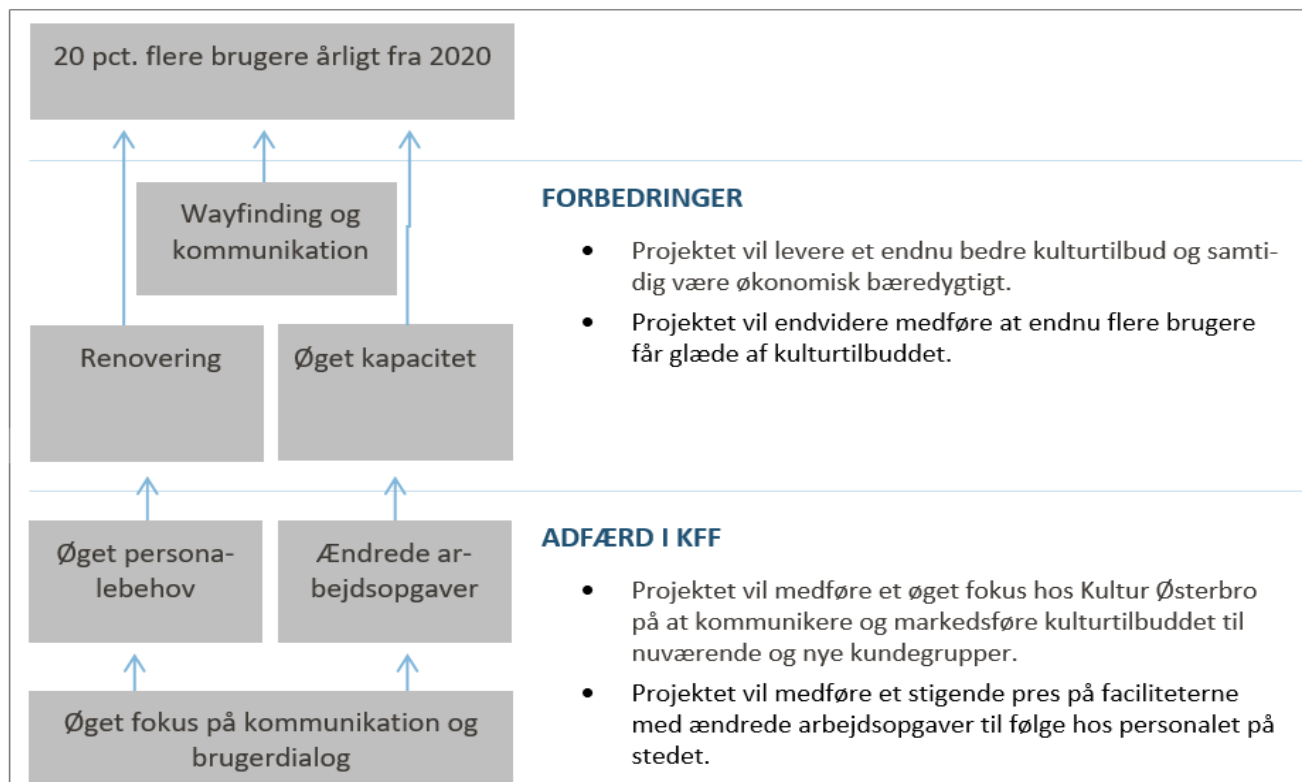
20 pct. flere brugere årligt fra 2020

Wayfinding og kommunikation

Renovering

Øget kapacitet

Øget personalebehov

Ændrede arbejdsopgaver

Øget fokus på kommunikation og brugerdialog

FORBEDRINGER

- Projektet vil levere et endnu bedre kulturtilbud og samtidig være økonomisk bæredygtigt.
- Projektet vil endvidere medføre at endnu flere brugere får glæde af kulturtilbuddet.

ADFÆRD I KFF

- Projektet vil medføre et øget fokus hos Kultur Østerbro på at kommunikere og markedsføre kulturtilbuddet til nuværende og nye kundegrupper.
- Projektet vil medføre et stigende pres på faciliteterne med ændrede arbejdsopgaver til følge hos personalet på stedet.